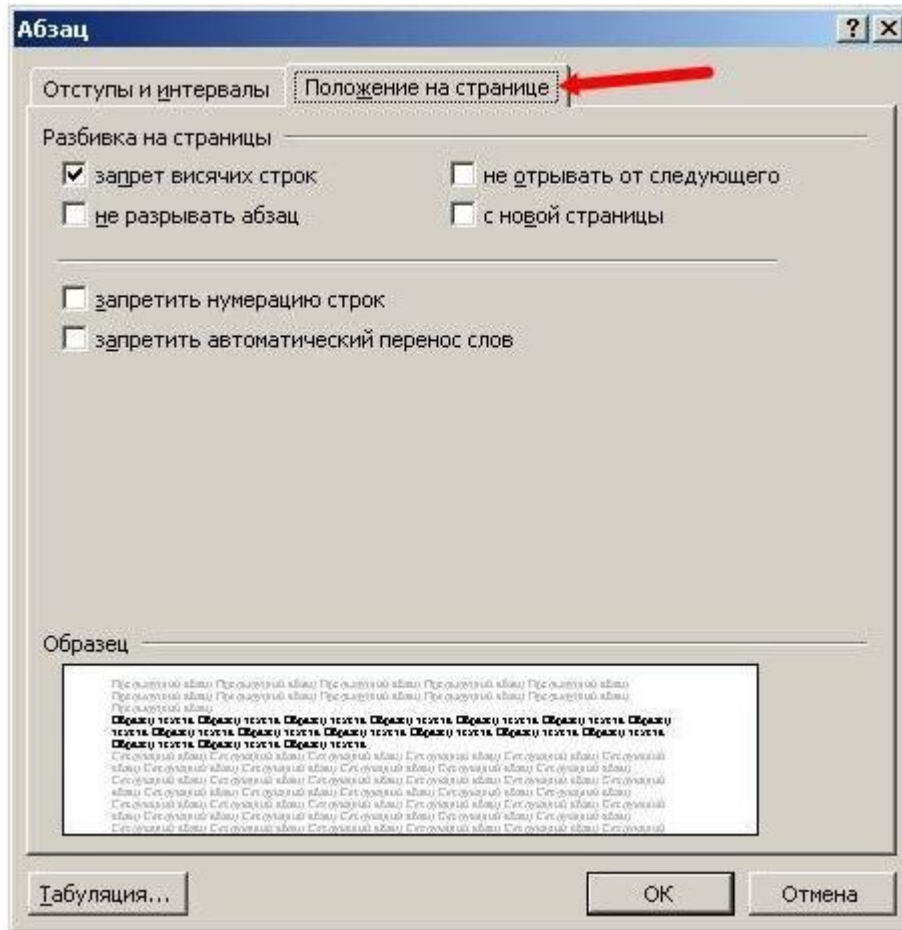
Абзац

? X

Отступы и интервалы

Положение на странице

Разбивка на страницы

запрет висячих строк

не отрывать от следующего

не разрывать абзац

с новой страницы

запретить нумерацию строк

запретить автоматический перенос слов

Образец

Предыдущий абзац Предыдущий абзац Предыдущий абзац Предыдущий абзац Предыдущий абзац Предыдущий абзац Предыдущий абзац Предыдущий абзац Предыдущий абзац Предыдущий абзац
Образец текста Образец текста Образец текста Образец текста Образец текста Образец текста Образец текста Образец текста Образец текста Образец текста Образец текста Образец текста Образец текста Образец текста Образец текста Образец текста
Следующий абзац Следующий абзац Следующий абзац Следующий абзац Следующий абзац Следующий абзац Следующий абзац Следующий абзац Следующий абзац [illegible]

Табуляция...

ОК

Отмена